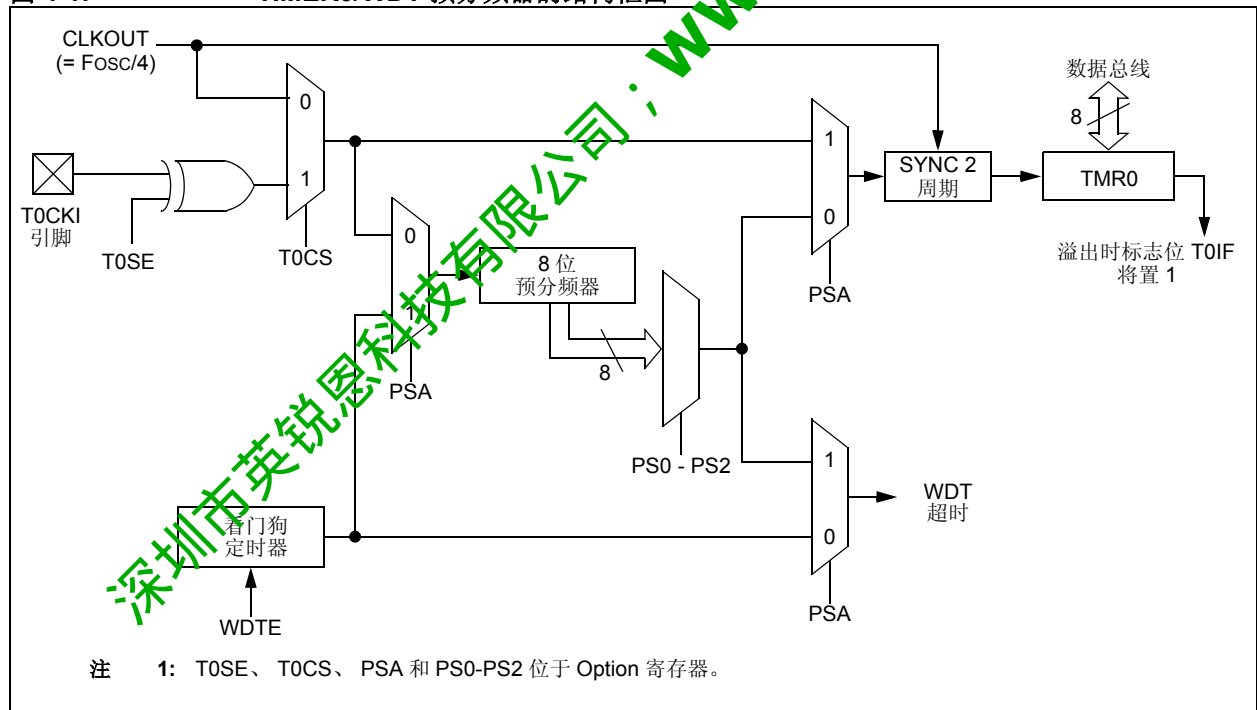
CLKOUT (= Fosc/4)

0

1

T0CKI 引脚

T0SE

T0CS

0

1

PSA

8 位 预分频器

8

PS0 - PS2

1

0

PSA

SYNC 2 周期

TMR0

数据总线

8

溢出时标志位 T0IF 将置 1

1

0

PSA

WDT 超时

看门狗 定时器

WDTE

注 1: T0SE、 T0CS、 PSA 和 PS0-PS2 位于 Option 寄存器。

深圳市英锐恩科技有限公司：WW